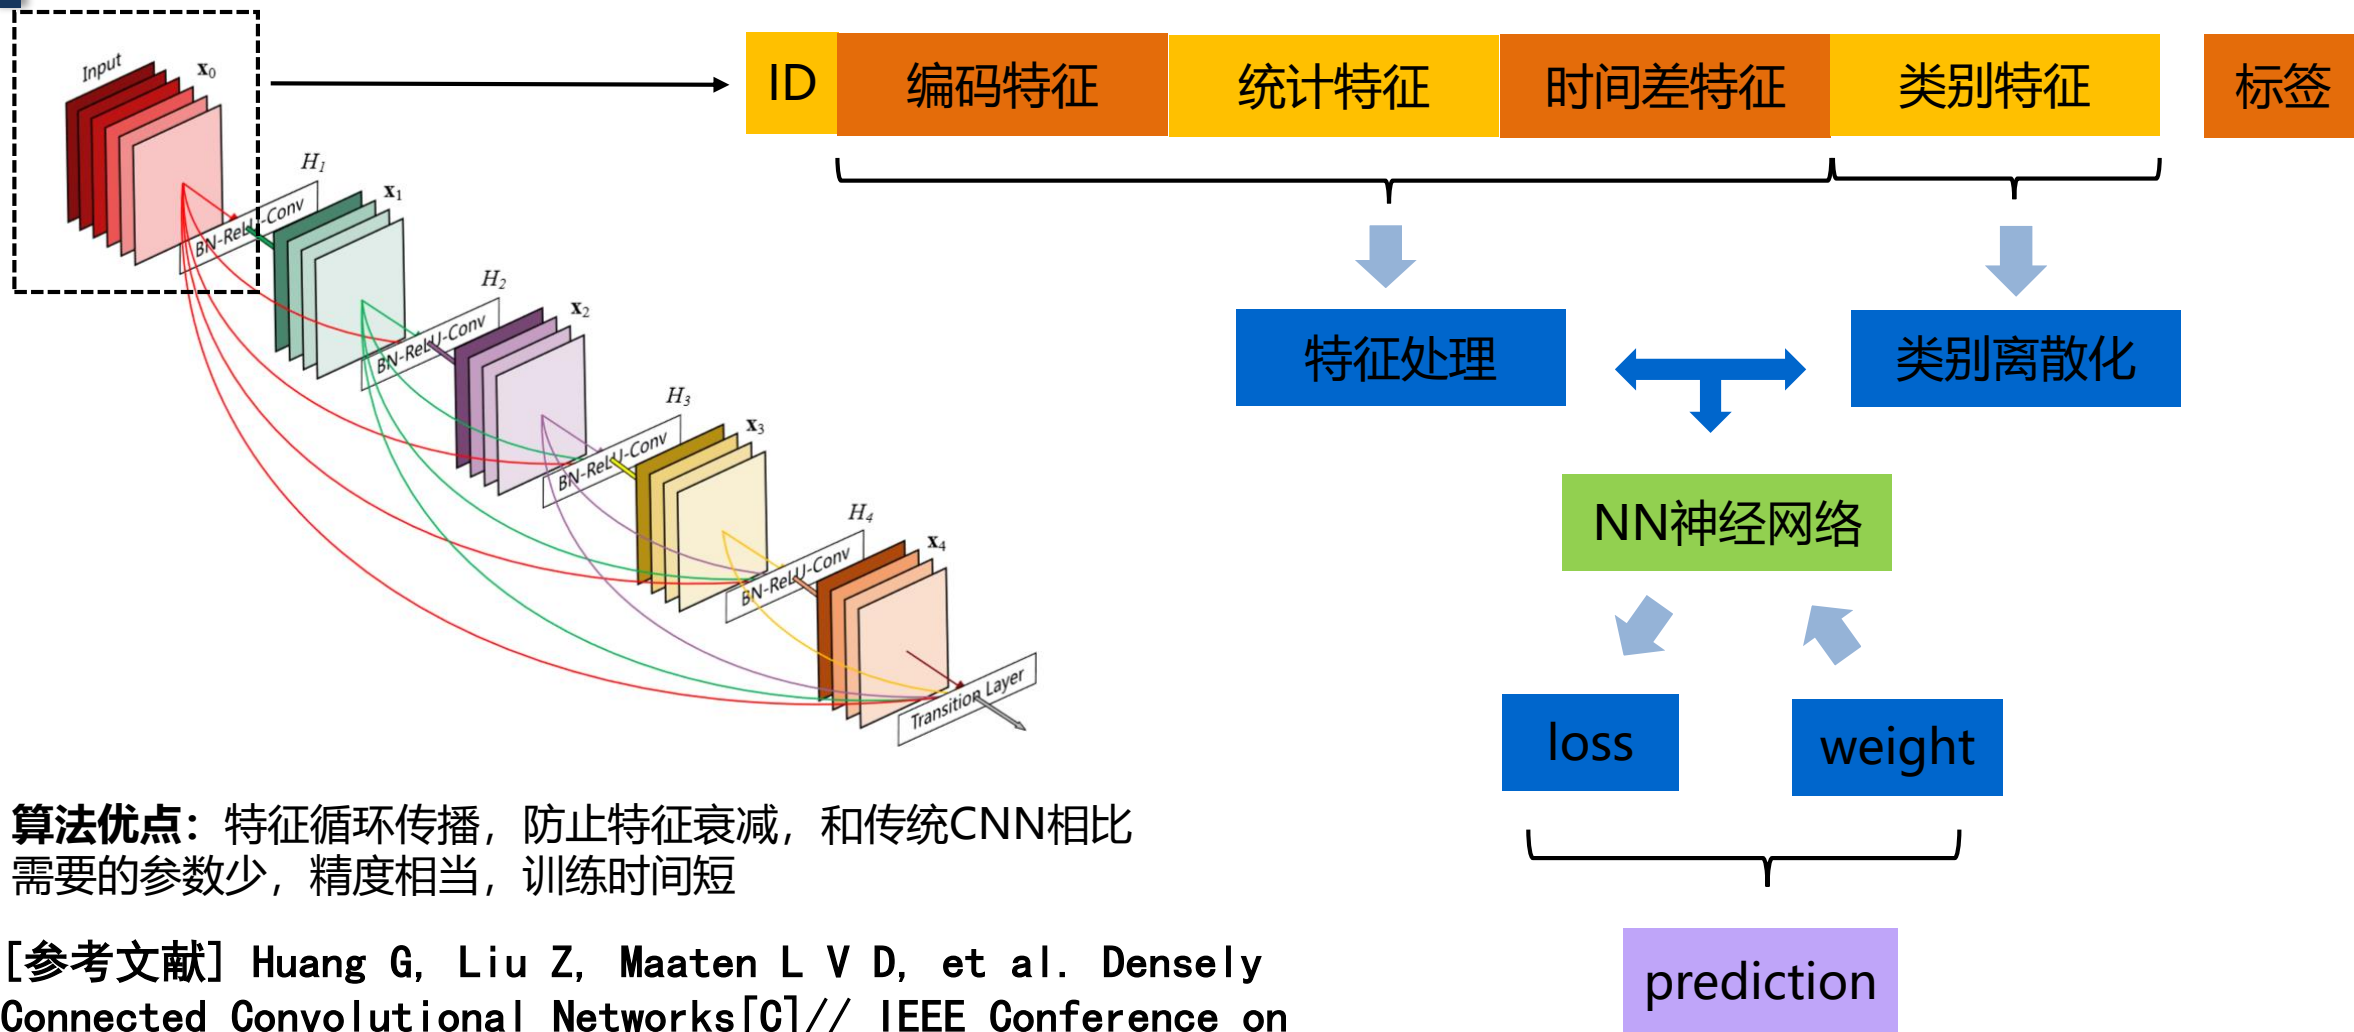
Input
$x_0$
$H_1$
BN-ReLU-Conv
$x_1$
$H_2$
BN-ReLU-Conv
$x_2$
$H_3$
BN-ReLU-Conv
$x_3$
$H_4$
BN-ReLU-Conv
$x_4$
Transition Layer

ID
编码特征
统计特征
时间差特征
类别特征
标签

特征处理
类别离散化
NN神经网络
loss
weight
prediction

**算法优点：**特征循环传播，防止特征衰减，和传统CNN相比需要的参数少，精度相当，训练时间短

[参考文献] Huang G, Liu Z, Maaten L V D, et al. Densely Connected Convolutional Networks[C]// IEEE Conference on